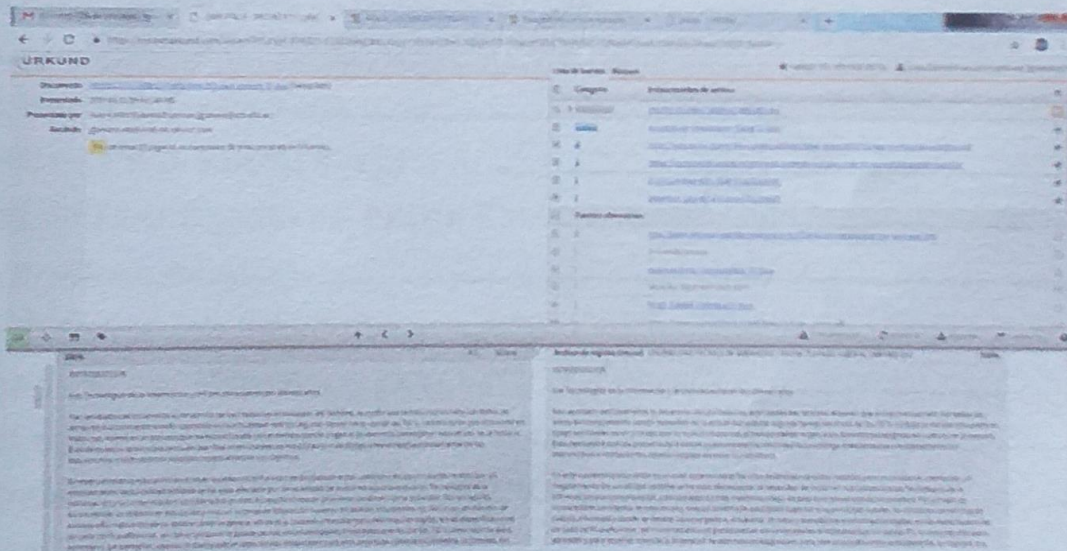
URKUND

Documento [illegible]
Presentado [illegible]
Presentado por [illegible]
Recibido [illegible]

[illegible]

Lista de fuentes Bloques
Categoría Enlace/nombre de archivo
Fuentes alternativas

28%

INTRODUCCIÓN

Las Tecnologías de la Información y de la Comunicación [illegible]

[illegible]

Archivo de registro (Urkund) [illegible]
INTRODUCCIÓN

Las Tecnologías de la Información y de la Comunicación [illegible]

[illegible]